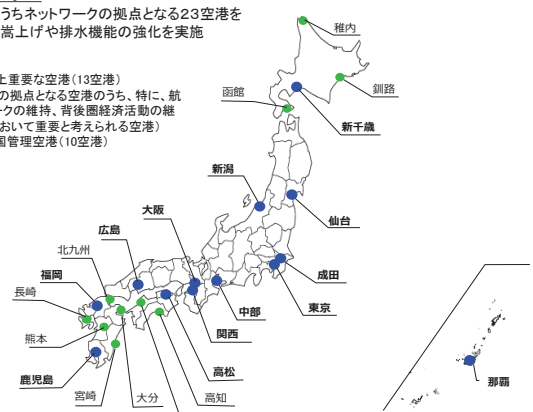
うちネットワークの拠点となる23空港を
嵩上げや排水機能の強化を実施

上重要な空港(13空港)
の拠点となる空港のうち、特に、航
ークの維持、背後圏経済活動の継
おいて重要と考えられる空港)
国管理空港(10空港)

稚内
釧路
函館
新千歳
新潟
仙台
大阪
広島
北九州
福岡
長崎
熊本
鹿児島
宮崎
大分
高知
高松
関西
中部
成田
東京
那覇